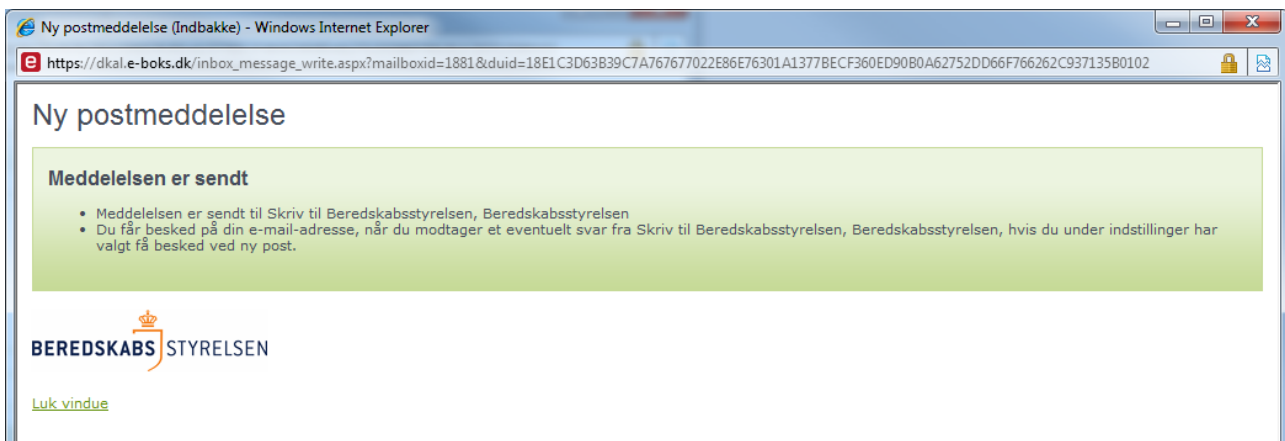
Ny postmeddelelse (Indbakke) - Windows Internet Explorer

https://dkal.e-boks.dk/inbox_message_write.aspx?mailboxid=1881&duid=18E1C3D63B39C7A767677022E86E76301A1377BECF360ED90B0A62752DD66F766262C937135B0102

Ny postmeddelelse

Meddelelsen er sendt

- Meddelelsen er sendt til Skriv til Beredskabsstyrelsen, Beredskabsstyrelsen
- Du får besked på din e-mail-adresse, når du modtager et eventuelt svar fra Skriv til Beredskabsstyrelsen, Beredskabsstyrelsen, hvis du under indstillinger har valgt få besked ved ny post.

BEREDSKABS STYRELSEN

Luk vindue